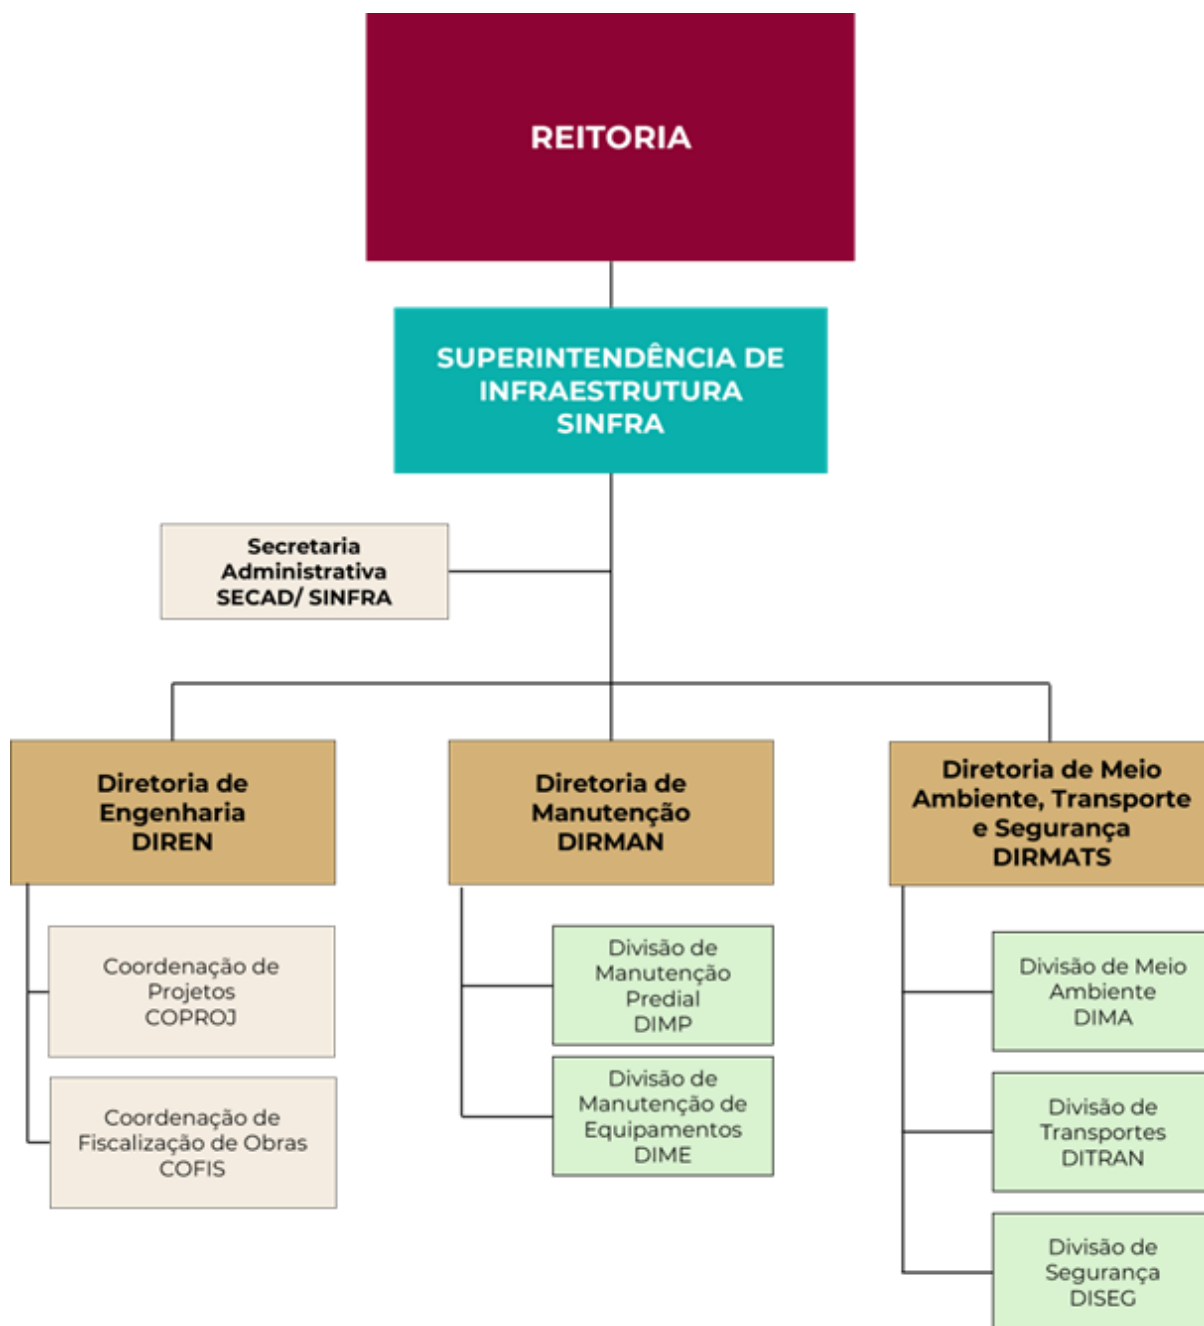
REITORIA

SUPERINTENDÊNCIA DE INFRAESTRUTURA SINFRA

Secretaria Administrativa SECAD/ SINFRA

Diretoria de Engenharia DIREN

Coordenação de Projetos COPROJ

Coordenação de Fiscalização de Obras COFIS

Diretoria de Manutenção DIRMAN

Divisão de Manutenção Predial DIMP

Divisão de Manutenção de Equipamentos DIME

Diretoria de Meio Ambiente, Transporte e Segurança DIRMATS

Divisão de Meio Ambiente DIMA

Divisão de Transportes DITRAN

Divisão de Segurança DISEG